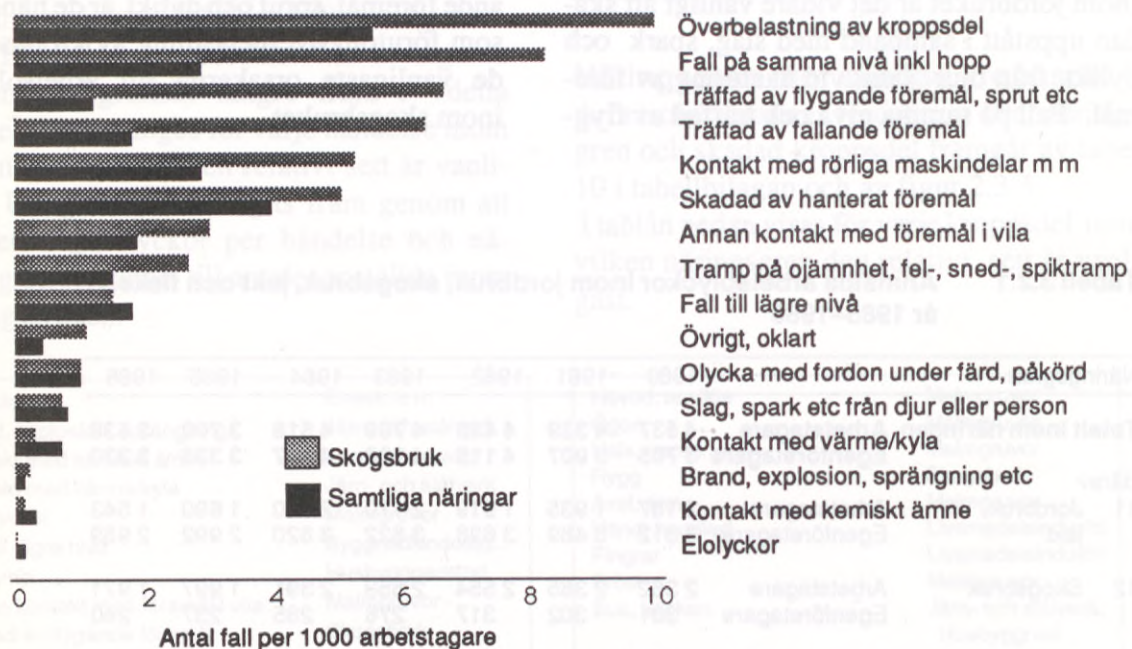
Överbelastning av kroppsdel
Fall på samma nivå inkl hopp
Träffad av flygande föremål, sprut etc
Träffad av fallande föremål
Kontakt med rörliga maskindelar m m
Skadad av hanterat föremål
Annan kontakt med föremål i vila
Tramp på ojämnhet, fel-, sned-, spiktramp
Fall till lägre nivå
Övrigt, oklart
Olycka med fordon under färd, påkörd
Slag, spark etc från djur eller person
Kontakt med värme/kyla
Brand, explosion, sprängning etc
Kontakt med kemiskt ämne
Elolyckor

Skogsbruk
Samtliga näringar

0 2 4 6 8 10
Antal fall per 1000 arbetstagare